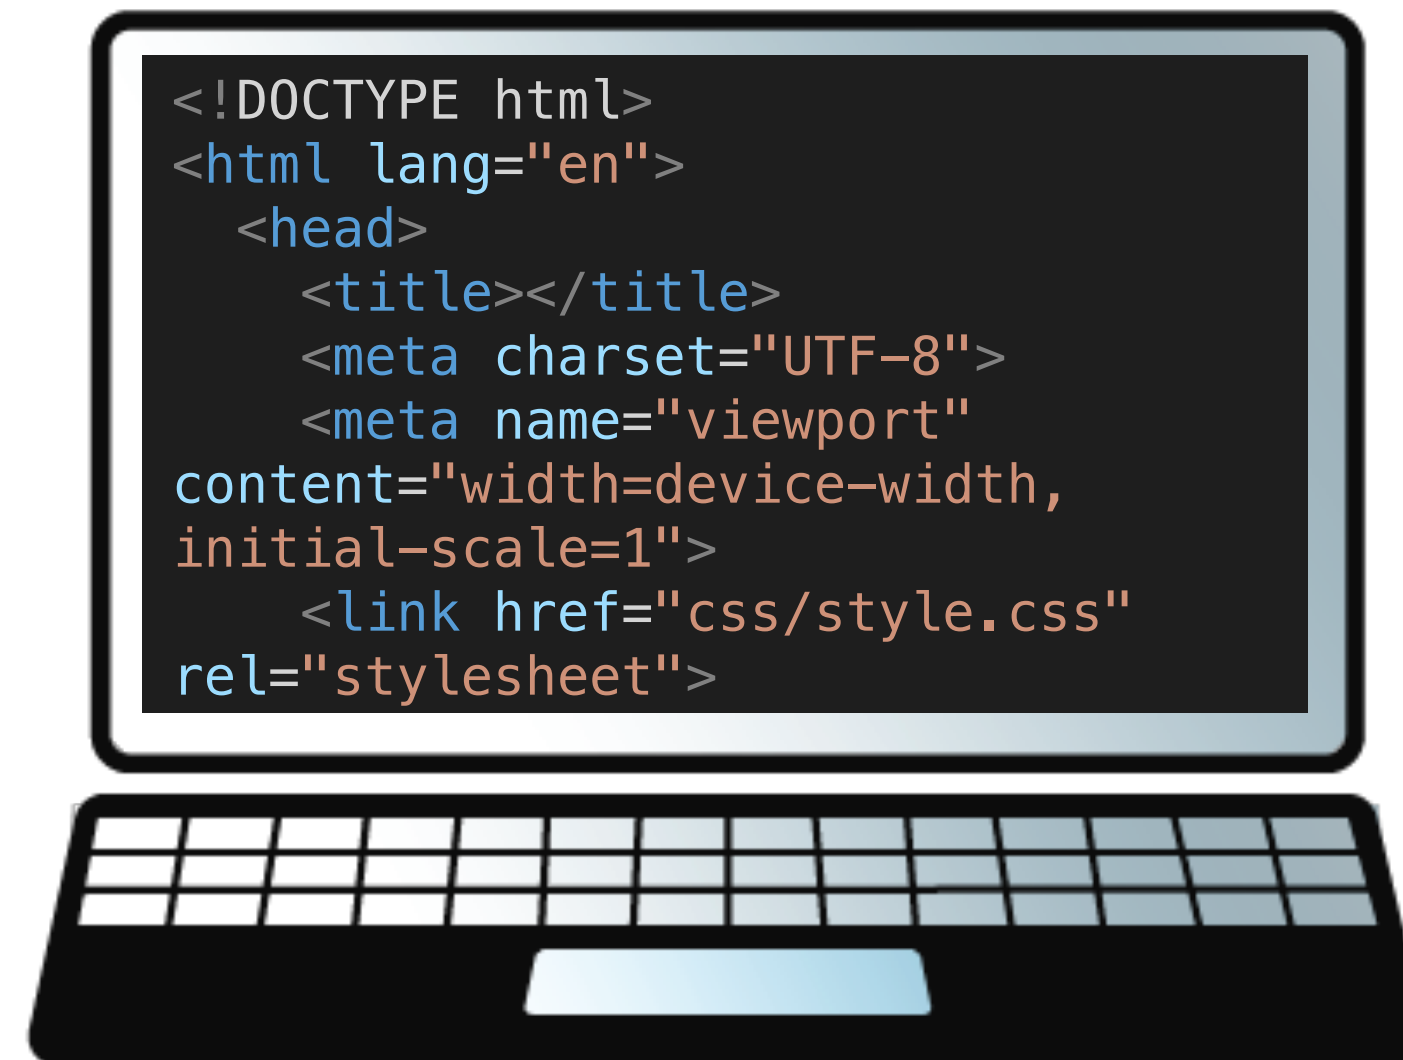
<!DOCTYPE html>
<html lang="en">
  <head>
    <title></title>
    <meta charset="UTF-8">
    <meta name="viewport" content="width=device-width, initial-scale=1">
    <link href="css/style.css" rel="stylesheet">